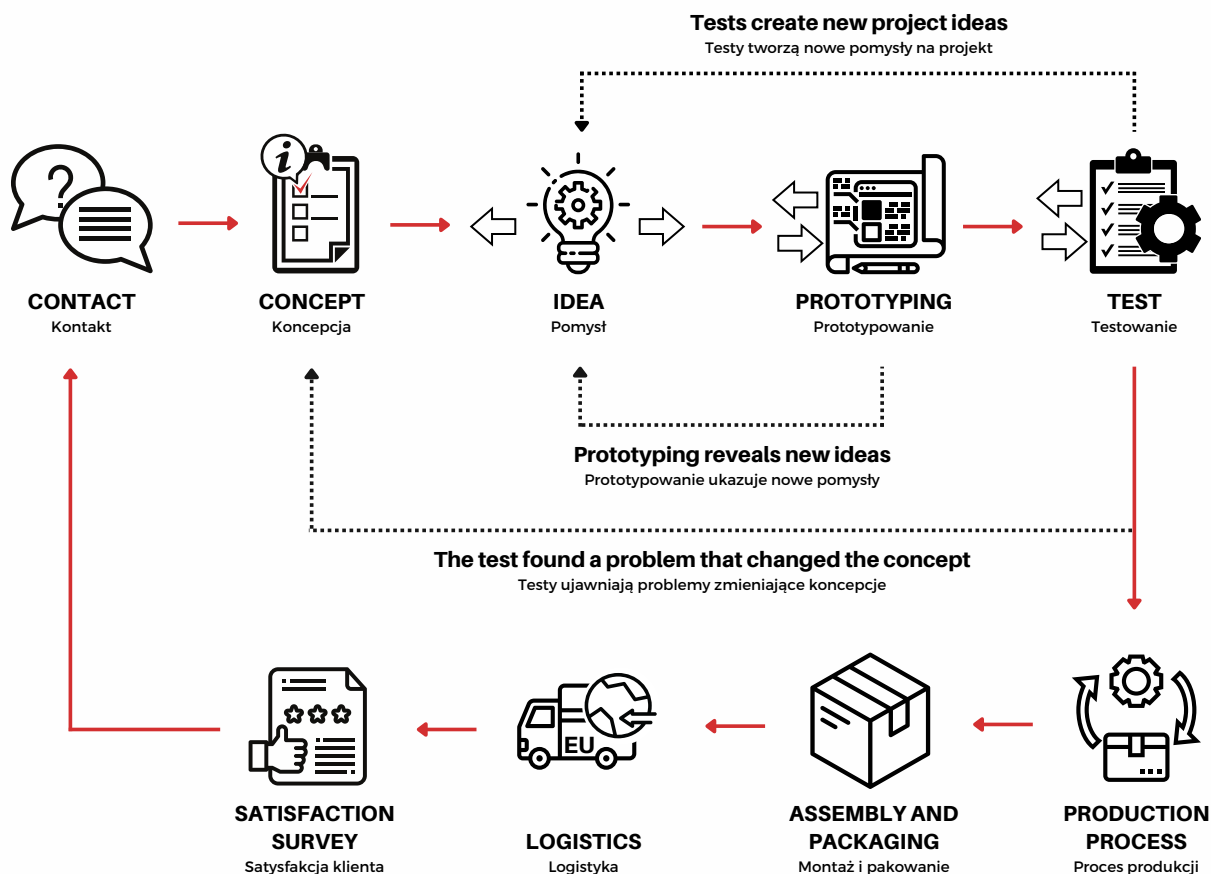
Tests create new project ideas
Testy tworzą nowe pomysły na projekt

CONTACT
Kontakt

CONCEPT
Koncepcja

IDEA
Pomysł

PROTOTYPING
Prototypowanie

TEST
Testowanie

Prototyping reveals new ideas
Prototypowanie ukazuje nowe pomysły

The test found a problem that changed the concept
Testy ujawniają problemy zmieniające koncepcje

EU

SATISFACTION SURVEY
Satysfakcja klienta

LOGISTICS
Logistyka

ASSEMBLY AND PACKAGING
Montaż i pakowanie

PRODUCTION PROCESS
Proces produkcji